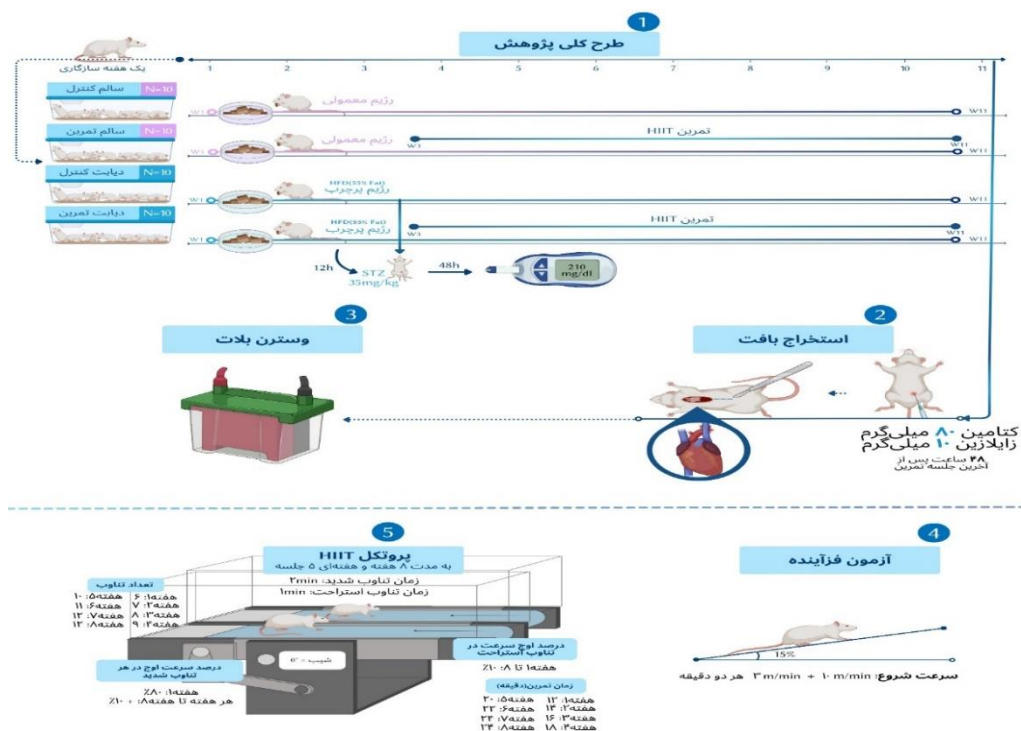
1

طرح کلی پژوهش

یک هفته سازگاری

1 2 3 4 5 6 7 8 9 10 11

سالم کنترل N=10

رژیم معمولی

W1 W11

سالم تمرین N=10

تمرین HIIT

رژیم معمولی

W3 W11

W1 W11

دیابت کنترل N=10

HFD(55% Fat)
رژیم پرچرب

W1 W11

دیابت تمرین N=10

تمرین HIIT

HFD(55% Fat)
رژیم پرچرب

W3 W11

W1 W11

12h

STZ
35mg/kg

48h

210 mg/dl

3

وسترن بلات

2

استخراج بافت

کتامین ۸۰ میلی‌گرم
زایلازین ۱۰ میلی‌گرم

۴۸ ساعت پس از آخرین جلسه تمرین

5

پروتکل HIIT

به مدت ۸ هفته و هفته‌ای ۵ جلسه

زمان تناوب شدید: ۲min
زمان تناوب استراحت: ۱min

تعداد تناوب

هفته۱: ۶ هفته۵: ۱۰
هفته۲: ۷ هفته۶: ۱۱
هفته۳: ۸ هفته۷: ۱۲
هفته۴: ۹ هفته۸: ۱۳

شیب = ۰°

درصد اوج سرعت در تناوب استراحت

هفته۱ تا ۸: ۱۰٪

درصد سرعت اوج در هر تناوب شدید

هفته۱: ۸۰٪
هر هفته تا هفته۸: ۱۰٪ +

زمان تمرین(دقیقه)

هفته۱: ۱۲ هفته۵: ۲۰
هفته۲: ۱۴ هفته۶: ۲۲
هفته۳: ۱۶ هفته۷: ۲۴
هفته۴: ۱۸ هفته۸: ۲۶

4

آزمون فزآینده

15%

سرعت شروع: ۱۰ m/min + ۳ m/min هر دو دقیقه